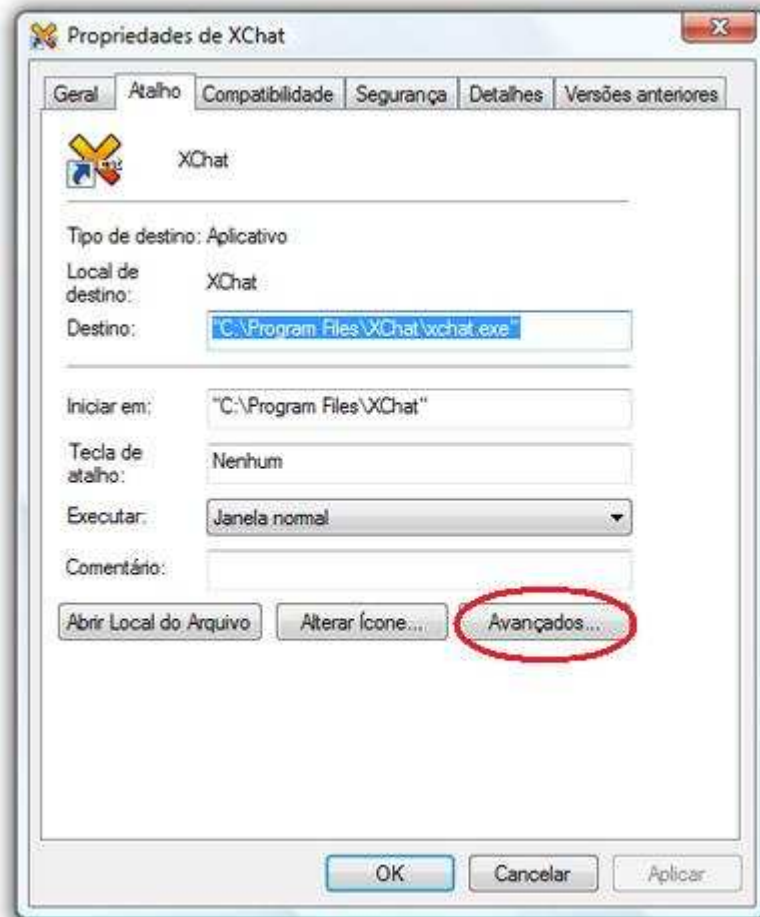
Propriedades de XChat

Geral | Atalho | Compatibilidade | Segurança | Detalhes | Versões anteriores

XChat

Tipo de destino: Aplicativo

Local de destino: XChat

Destino: "C:\Program Files\XChat\xchat.exe"

Iniciar em: "C:\Program Files\XChat"

Tecla de atalho: Nenhum

Executar: Janela normal

Comentário:

Abrir Local do Arquivo | Alterar Ícone... | Avançados...

OK | Cancelar | Aplicar